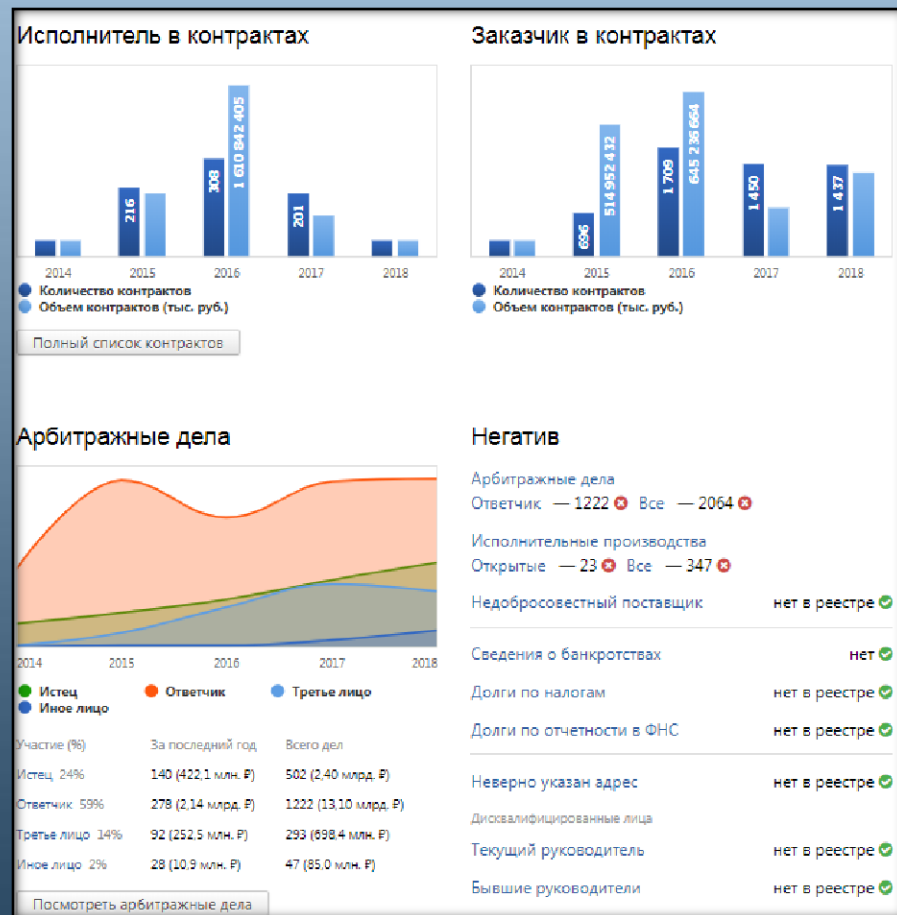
Исполнитель в контрактах

216
308
1 610 842 405
201

2014 2015 2016 2017 2018

Количество контрактов
Объем контрактов (тыс. руб.)

Полный список контрактов

Заказчик в контрактах

696
514 952 432
1 709
645 236 664
1 450
1 437

2014 2015 2016 2017 2018

Количество контрактов
Объем контрактов (тыс. руб.)

Арбитражные дела

2014 2015 2016 2017 2018

Истец
Ответчик
Третье лицо
Иное лицо

| Участие (%) | За последний год | Всего дел |
|---|---|---|
| Истец 24% | 140 (422,1 млн. ₽) | 502 (2,40 млрд. ₽) |
| Ответчик 59% | 278 (2,14 млрд. ₽) | 1222 (13,10 млрд. ₽) |
| Третье лицо 14% | 92 (252,5 млн. ₽) | 293 (698,4 млн. ₽) |
| Иное лицо 2% | 28 (10,9 млн. ₽) | 47 (85,0 млн. ₽) |

Посмотреть арбитражные дела

Негатив

Арбитражные дела
Ответчик — 1222 Все — 2064

Исполнительные производства
Открытые — 23 Все — 347

Недобросовестный поставщик нет в реестре

Сведения о банкротствах нет

Долги по налогам нет в реестре

Долги по отчетности в ФНС нет в реестре

Неверно указан адрес нет в реестре

Дисквалифицированные лица

Текущий руководитель нет в реестре

Бывшие руководители нет в реестре